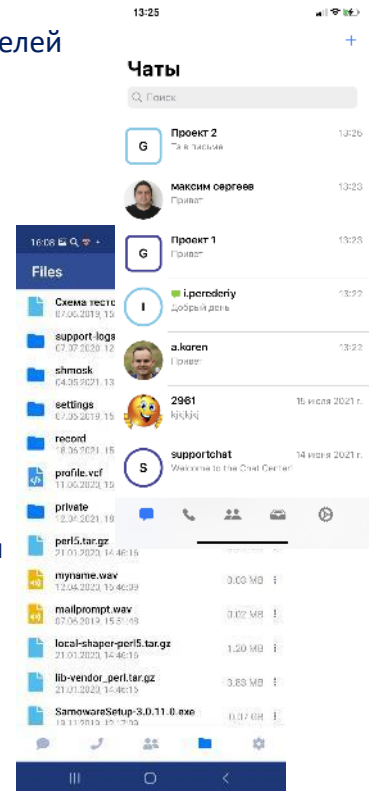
елей

13:25

+

Чаты

Поиск

G
Проект 2
Та в письме
13:26

максим сергеев
Привет
13:23

G
Проект 1
Привет
13:23

I
i.perederiy
Добрый день
13:22

a.koren
Привет
13:22

2961
kjkjkj
15 июля 2021 г.

S
supportchat
Welcome to the Chat Center!
14 июня 2021 г.

16:08

Files

Схема тесто
07.06.2019, 15

support-logs
07.07.2020, 12

shmosk
04.05.2021, 13

settings
07.05.2019, 15

record
18.06.2021, 15

profile.vcf
11.06.2020, 15

private
12.04.2021, 15

perl5.tar.gz
21.01.2020, 14:46:15

myname.wav
12.04.2020, 15:46:39
0.03 MB

mailprompt.wav
07.06.2019, 15:51:48
0.02 MB

local-shaper-perl5.tar.gz
21.01.2020, 14:46:15
1.20 MB

lib-vendor_perl.tar.gz
21.01.2020, 14:46:15
3.83 MB

SamowareSetup-3.0.11.0.exe
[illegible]
0.37 GB

н